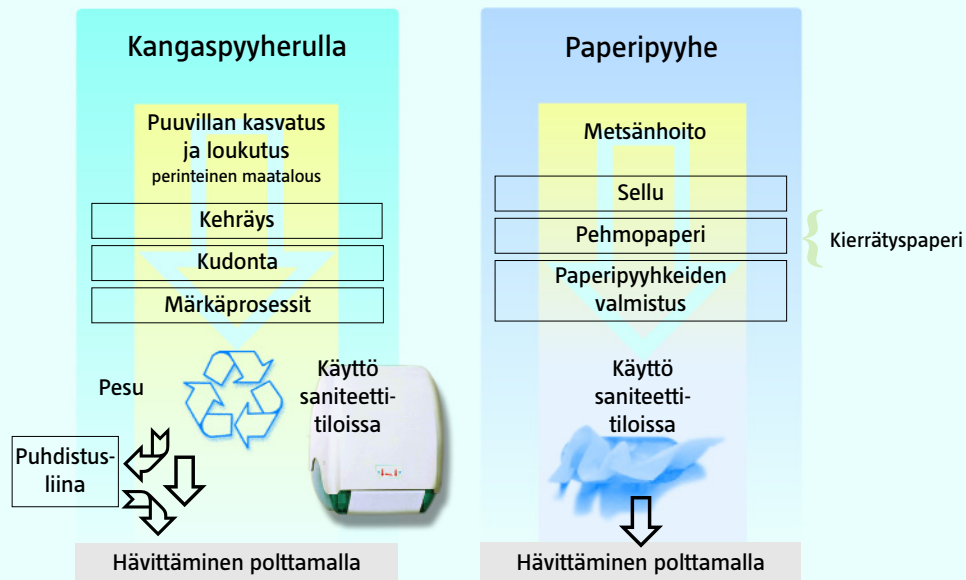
Kangaspyyherulla

Puuvillan kasvatus ja loukutus
perinteinen maatalous

Kehräys

Kudonta

Märkäprosessit

Pesu

Käyttö saniteettitiloissa

Puhdistusliina

Hävittäminen polttamalla

Paperipyyhe

Metsänhoito

Sellu

Pehmopaperi

Kierrätyspaperi

Paperipyyhkeiden valmistus

Käyttö saniteettitiloissa

Hävittäminen polttamalla